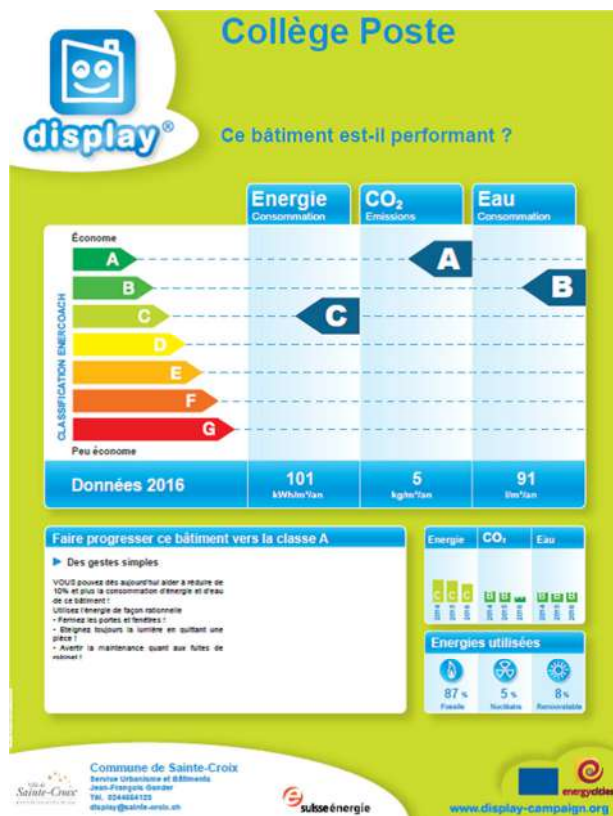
display®

Collège Poste

Ce bâtiment est-il performant ?

Energie
Consommation

$CO_2$
Emissions

Eau
Consommation

Économe

CLASSIFICATION ENERCOACH

A
B
C
D
E
F
G

A

B

C

Peu économe

Données 2016

101
kWh/m²/an

5
kg/m²/an

91
l/m²/an

Faire progresser ce bâtiment vers la classe A

Des gestes simples

VOUS pouvez dès aujourd'hui aider à réduire de 10% et plus la consommation d'énergie et d'eau de ce bâtiment !
Utilisez l'énergie de façon rationnelle
• Fermez les portes et fenêtres !
• Eteignez toujours la lumière en quittant une pièce !
• Avertir la maintenance quant aux fuites de robinet !

Energie
$CO_2$
Eau

C C C
2014 2015 2016

B B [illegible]
2014 2015 2016

B B B
2014 2015 2016

Energies utilisées

87 %
Fossile

5 %
Nucléaire

8 %
Renouvelable

Ville de Sainte-Croix

Commune de Sainte-Croix
Service Urbanisme et Bâtiments
Jean-François Gander
Tél. 0244664123
display@sainte-croix.ch

suisse énergie

energycities

www.display-campaign.org